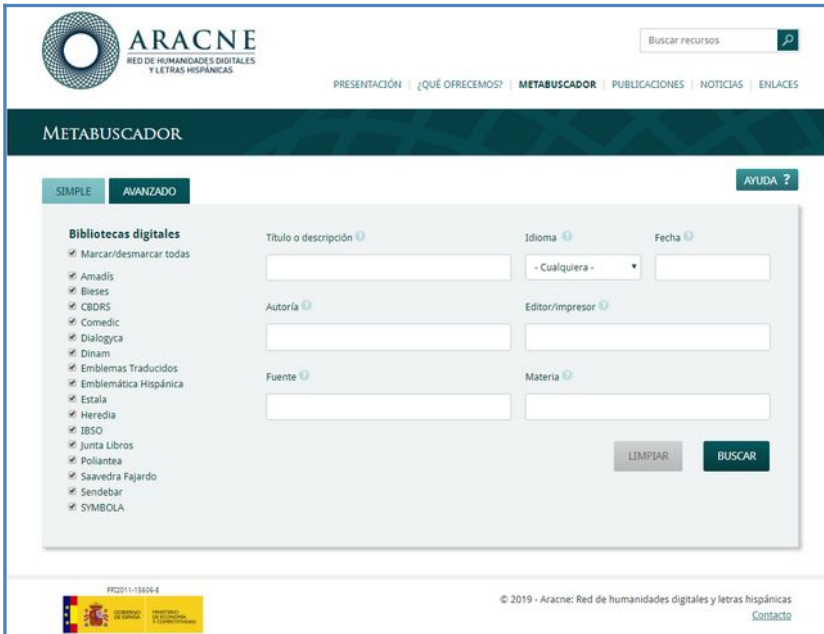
ARACNE
RED DE HUMANIDADES DIGITALES Y LETRAS HISPÁNICAS

Buscar recursos

PRESENTACIÓN | ¿QUÉ OFRECEMOS? | METABUSCADOR | PUBLICACIONES | NOTICIAS | ENLACES

METABUSCADOR

SIMPLE AVANZADO

AYUDA ?

Bibliotecas digitales
Marcar/desmarcar todas
Amadís
Bieses
CBDRS
Comedic
Dialogyca
Dinam
Emblemas Traducidos
Emblemática Hispánica
Estala
Heredia
IBSO
Junta Libros
Poliantea
Saavedra Fajardo
Sendebar
SYMBOLA

Título o descripción

Idioma
- Cualquiera -

Fecha

Autoría

Editor/impresor

Fuente

Materia

LIMPIAR BUSCAR

FFI2011-15606-E

GOBIERNO DE ESPAÑA MINISTERIO DE ECONOMÍA Y COMPETITIVIDAD

© 2019 - Aracne: Red de humanidades digitales y letras hispánicas
Contacto